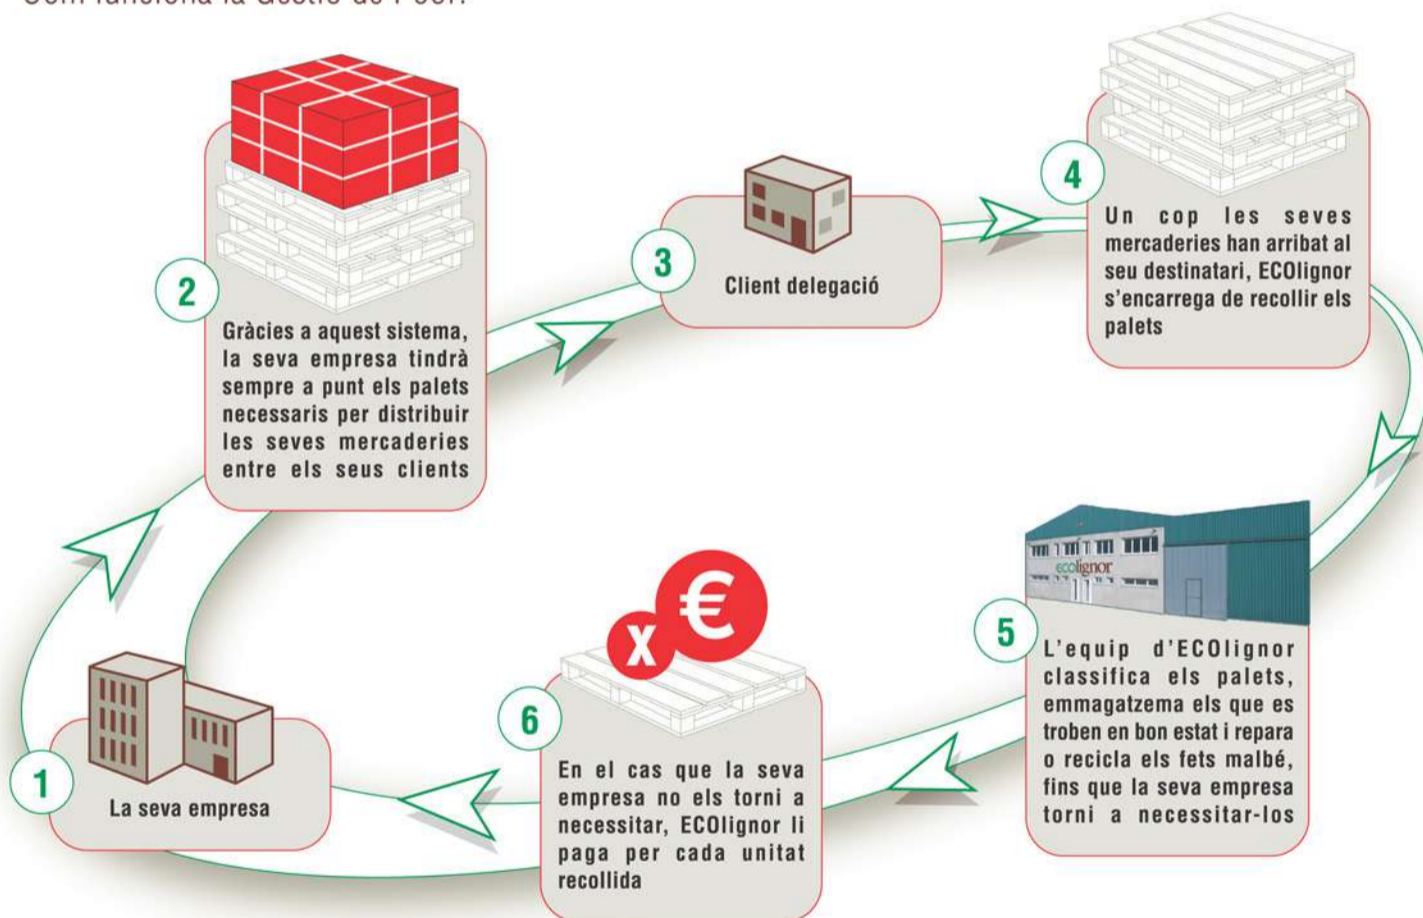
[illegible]

2
Gràcies a aquest sistema, la seva empresa tindrà sempre a punt els palets necessaris per distribuir les seves mercaderies entre els seus clients

3
Client delegació

4
Un cop les seves mercaderies han arribat al seu destinatari, ECOlignor s'encarrega de recollir els palets

ecolignor

5
L'equip d'ECOlignor classifica els palets, emmagatzema els que es troben en bon estat i repara o recicla els fets malbé, fins que la seva empresa torni a necessitar-los

x €

6
En el cas que la seva empresa no els torni a necessitar, ECOlignor li paga per cada unitat recollida

1
La seva empresa